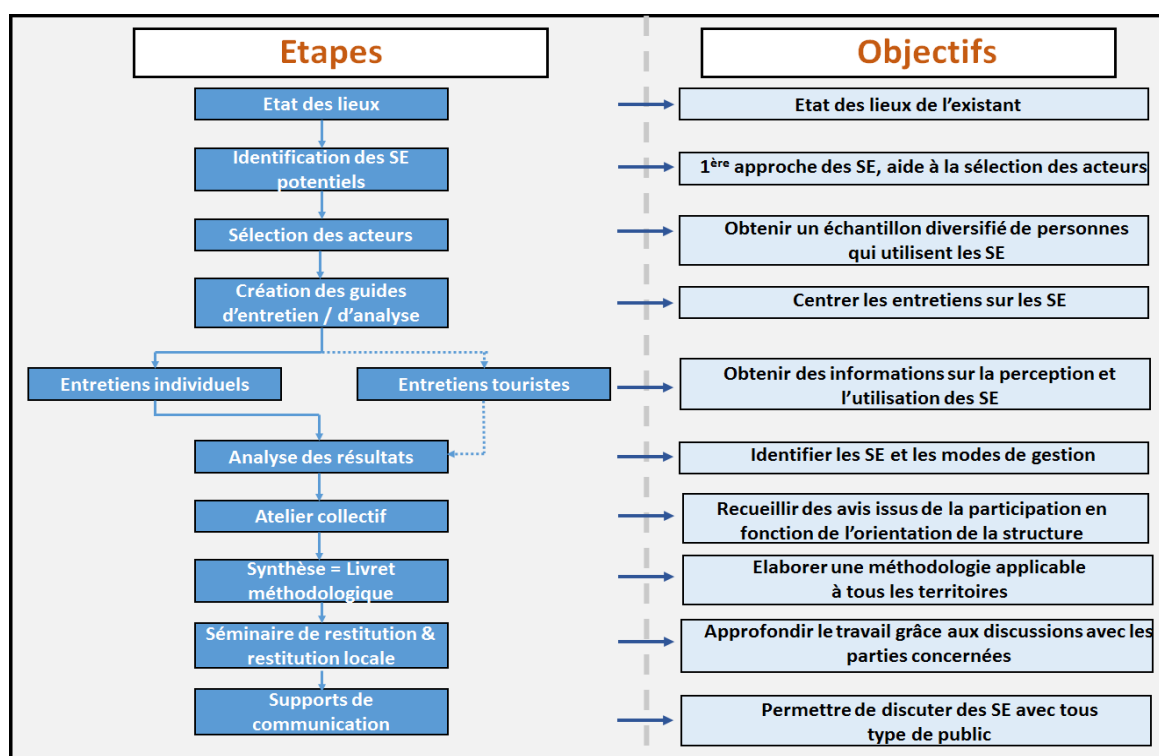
Etapes

Objectifs

Etat des lieux

Etat des lieux de l'existant

Identification des SE potentiels

$1^{ère}$ approche des SE, aide à la sélection des acteurs

Sélection des acteurs

Obtenir un échantillon diversifié de personnes qui utilisent les SE

Création des guides d'entretien / d'analyse

Centrer les entretiens sur les SE

Entretiens individuels

Entretiens touristes

Obtenir des informations sur la perception et l'utilisation des SE

Analyse des résultats

Identifier les SE et les modes de gestion

Atelier collectif

Recueillir des avis issus de la participation en fonction de l'orientation de la structure

Synthèse = Livret méthodologique

Elaborer une méthodologie applicable à tous les territoires

Séminaire de restitution & restitution locale

Approfondir le travail grâce aux discussions avec les parties concernées

Supports de communication

Permettre de discuter des SE avec tous type de public